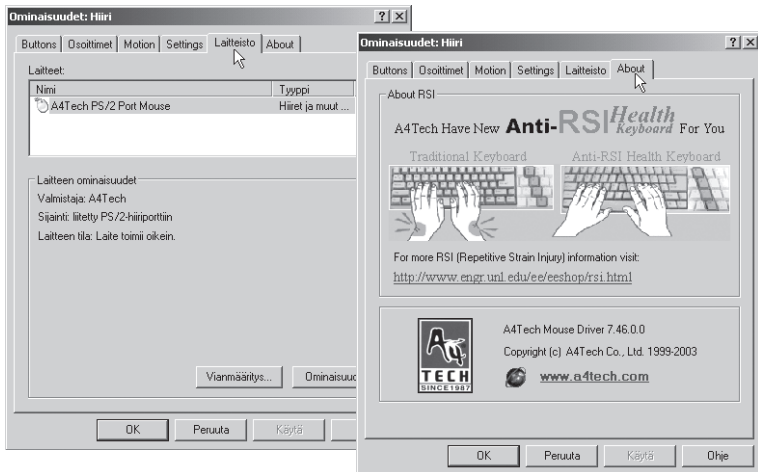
Ominaisuudet: Hiiri ? X

Buttons | Osoittimet | Motion | Settings | Laitteisto | About

Laitteet:

| Nimi | Tyyppi |
|---|---|
| A4Tech PS/2 Port Mouse | Hiiret ja muut ... |

Laitteen ominaisuudet

Valmistaja: A4Tech

Sijainti: liitetty PS/2-hiiriporttiin

Laitteen tila: Laite toimii oikein.

Vianmääritys... Ominaisuud

OK Peruuta Käytä

Ominaisuudet: Hiiri ? X

Buttons | Osoittimet | Motion | Settings | Laitteisto | About

About RSI

A4Tech Have New Anti-RSI Health Keyboard For You

Traditional Keyboard Anti-RSI Health Keyboard

For more RSI (Repetitive Strain Injury) information visit:

http://www.engr.unl.edu/ee/eeshop/rsi.html

TECH SINCE1987

A4Tech Mouse Driver 7.46.0.0

Copyright (c) A4Tech Co., Ltd. 1999-2003

www.a4tech.com

OK Peruuta Käytä Ohje